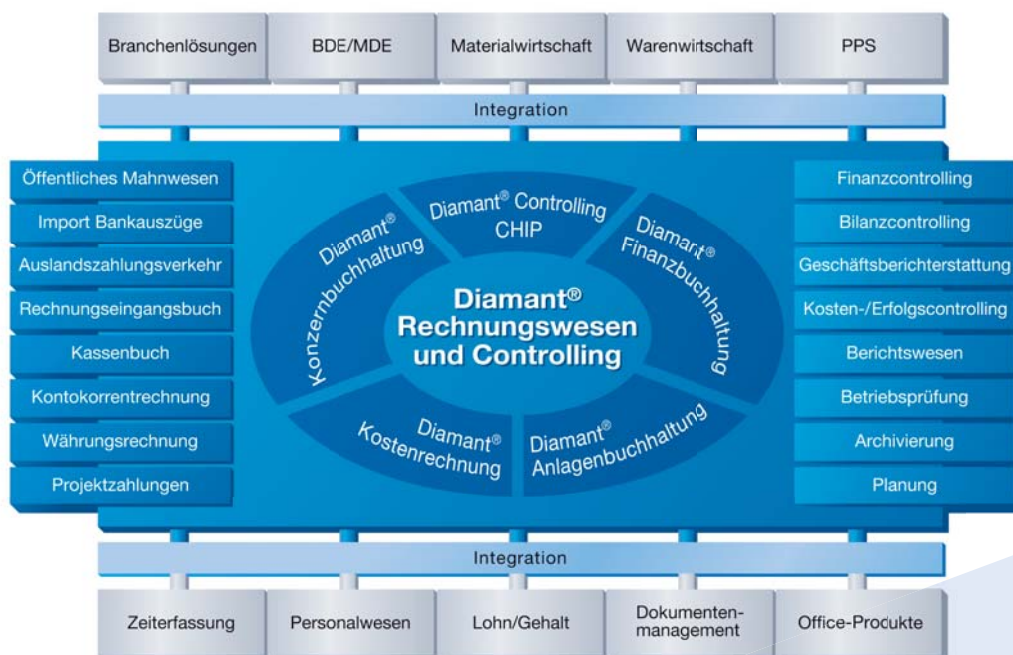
Branchenlösungen
BDE/MDE
Materialwirtschaft
Warenwirtschaft
PPS

Integration

Öffentliches Mahnwesen
Import Bankauszüge
Auslandszahlungsverkehr
Rechnungseingangsbuch
Kassenbuch
Kontokorrentrechnung
Währungsrechnung
Projektzahlungen

Diamant® Konzernbuchhaltung
Diamant® Controlling CHIP
Diamant® Finanzbuchhaltung
Diamant® Rechnungswesen und Controlling
Diamant® Kostenrechnung
Diamant® Anlagenbuchhaltung

Finanzcontrolling
Bilanzcontrolling
Geschäftsberichterstattung
Kosten-/Erfolgscontrolling
Berichtswesen
Betriebsprüfung
Archivierung
Planung

Integration

Zeiterfassung
Personalwesen
Lohn/Gehalt
Dokumentenmanagement
Office-Produkte